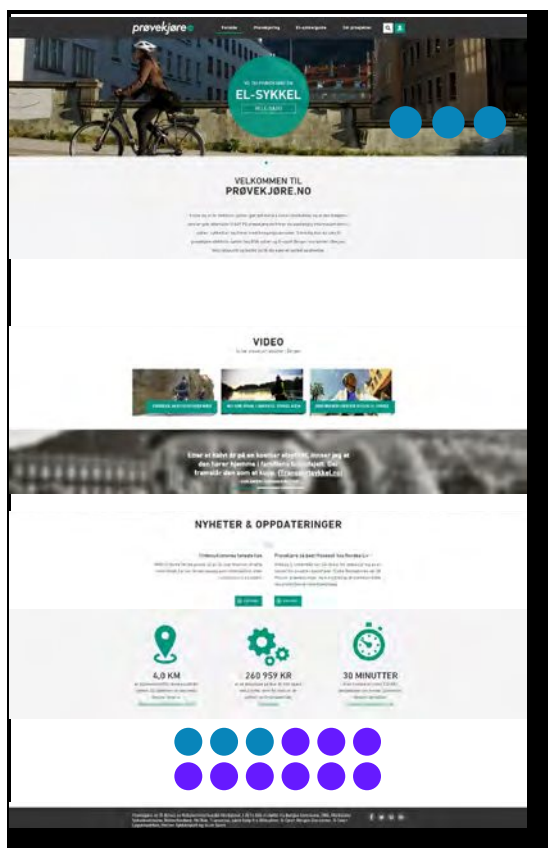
prøvekjøre

Forsiden Prøvekjøring Et sykkelguide Om prosjektet

EL-SYKKEL

VELKOMMEN TIL
PRØVEKJØRE.NO

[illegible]

VIDEO

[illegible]

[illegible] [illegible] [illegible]

Siden at hatt et på en koselig stue. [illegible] at den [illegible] i familien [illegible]. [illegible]

NYHETER & OPPDATERINGER

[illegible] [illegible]

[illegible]

4,0 KM

260 959 KR

30 MINUTTER

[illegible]